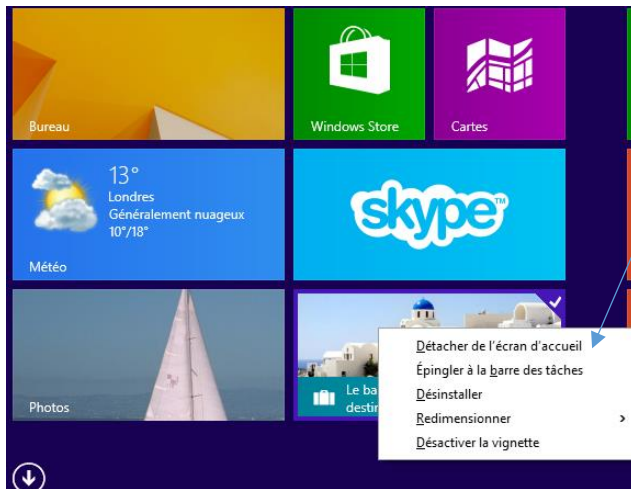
Bureau

Windows Store

Cartes

13°
Londres
Généralement nuageux
10°/18°

Météo

skype

Photos

Le ba
destin

Détacher de l'écran d'accueil
Épingler à la barre des tâches
Désinstaller
Redimensionner >
Désactiver la vignette